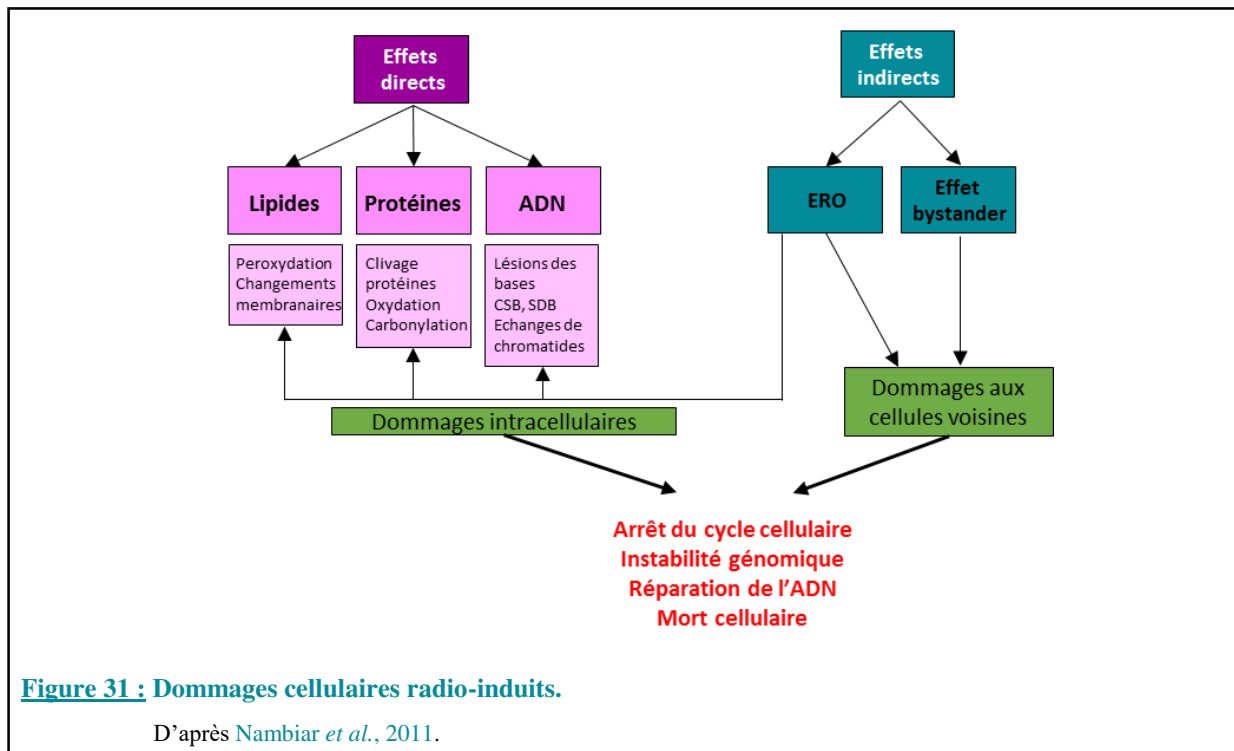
Effets directs

Effets indirects

Lipides

Protéines

ADN

ERO

Effet bystander

Peroxydation
Changements membranaires

Clivage protéines
Oxydation
Carbonylation

Lésions des bases
CSB, SDB
Echanges de chromatides

Dommages aux cellules voisines

Dommages intracellulaires

Arrêt du cycle cellulaire
Instabilité génomique
Réparation de l'ADN
Mort cellulaire

Figure 31 : Dommages cellulaires radio-induits.

D'après Nambiar et al., 2011.